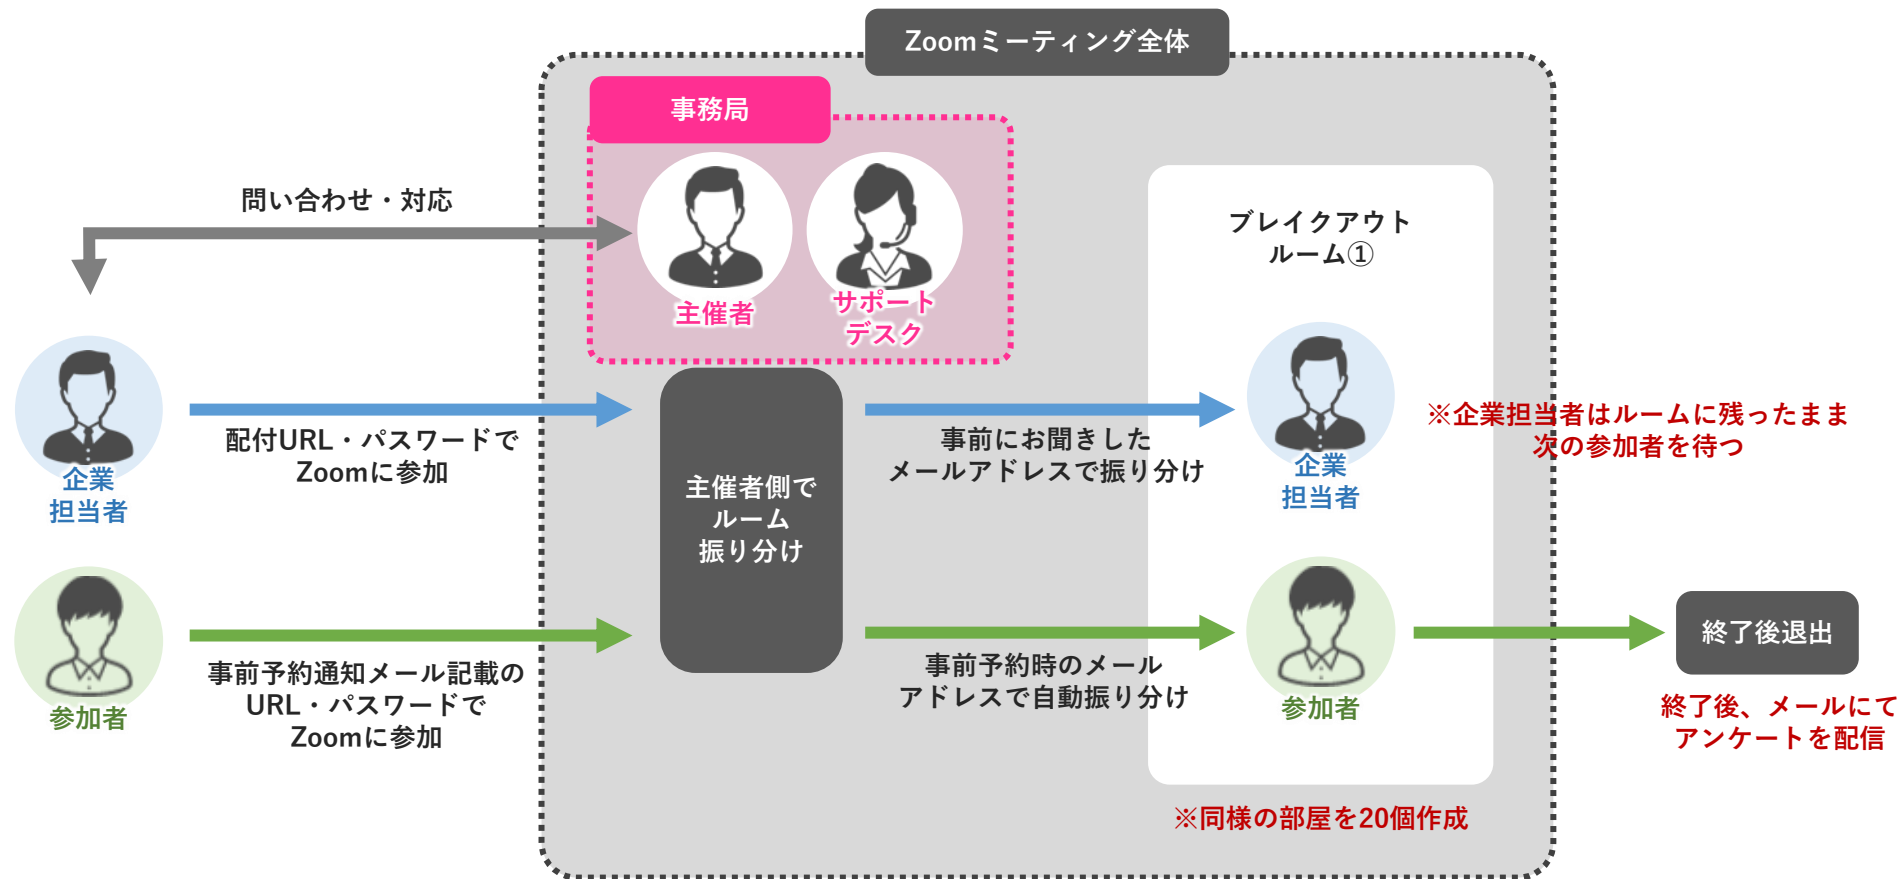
Zoomミーティング全体

事務局

問い合わせ・対応

主催者

サポート
デスク

ブレイクアウト
ルーム①

企業
担当者

配付URL・パスワードで
Zoomに参加

主催者側で
ルーム
振り分け

事前にお聞きした
メールアドレスで振り分け

企業
担当者

※企業担当者はルームに残ったまま
次の参加者を待つ

参加者

事前予約通知メール記載の
URL・パスワードで
Zoomに参加

事前予約時のメール
アドレスで自動振り分け

参加者

終了後退出

終了後、メールにて
アンケートを配信

※同様の部屋を20個作成